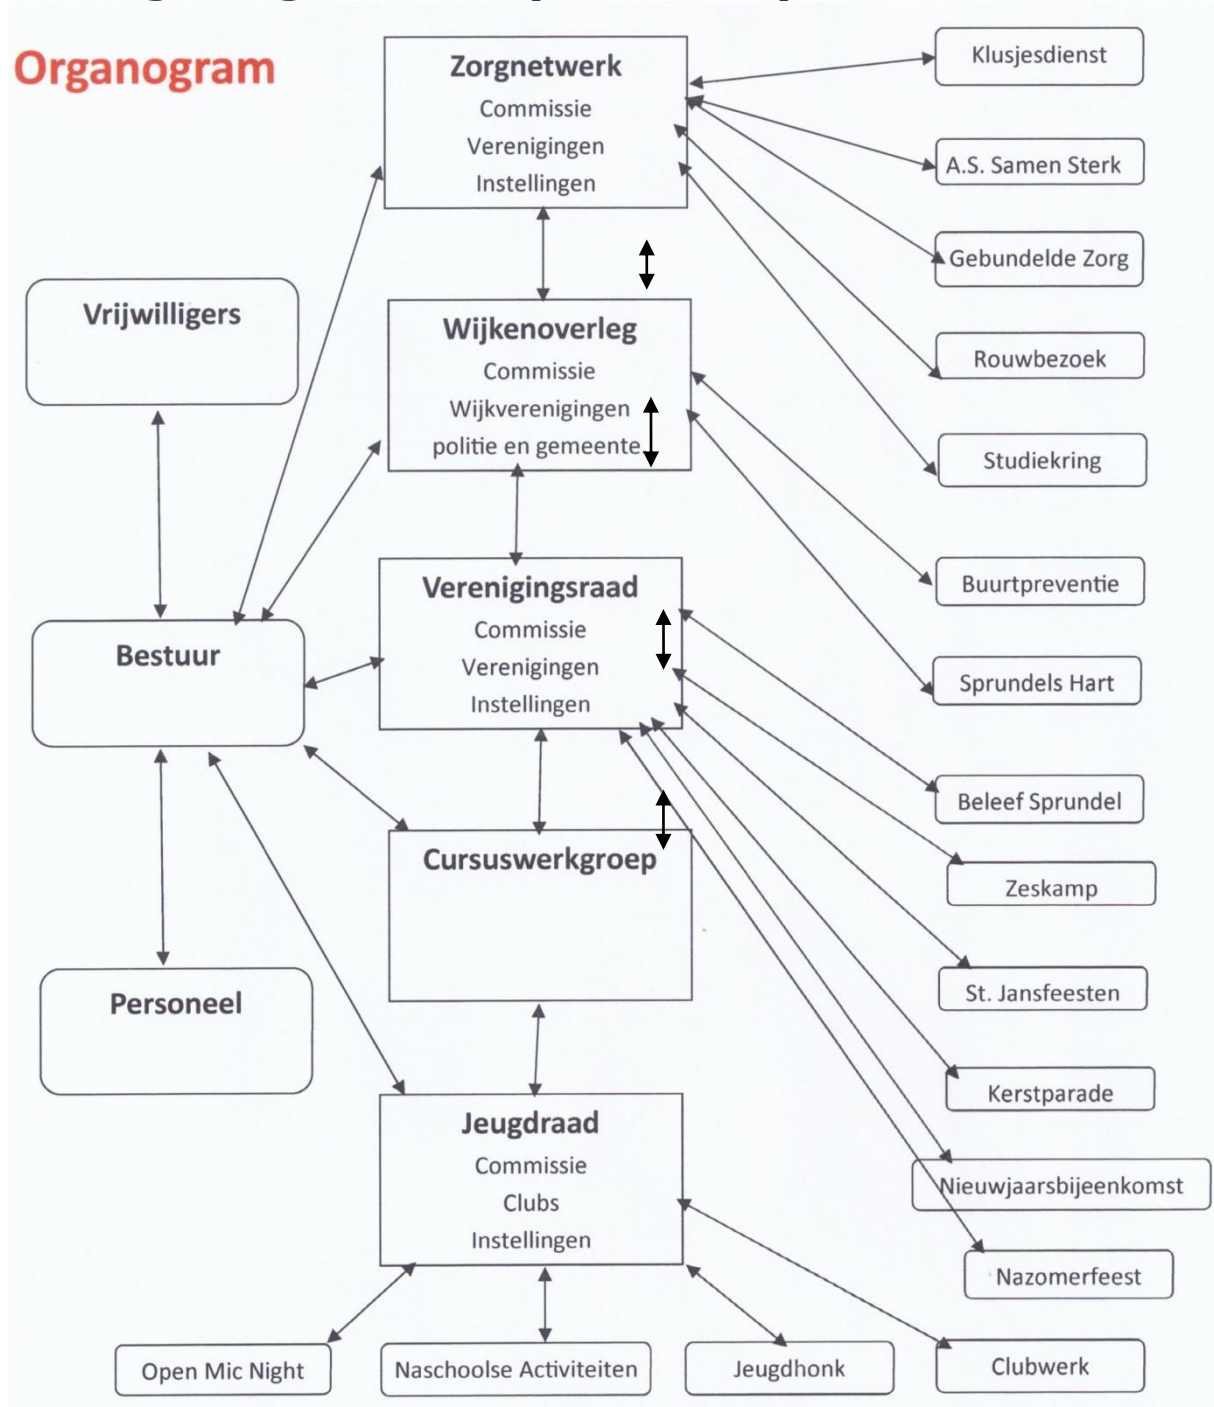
Organogram

Zorgnetwerk
Commissie
Verenigingen
Instellingen

Klusjesdienst

A.S. Samen Sterk

Gebundelde Zorg

Rouwbezoek

Studiekring

Vrijwilligers

Wijkenoverleg
Commissie
Wijkverenigingen
politie en gemeente

Buurtpreventie

Sprundels Hart

Bestuur

Verenigingsraad
Commissie
Verenigingen
Instellingen

Beleef Sprundel

Zeskamp

Cursuswerkgroep

St. Jansfeesten

Personeel

Kerstparade

Nieuwjaarsbijeenkomst

Jeugdraad
Commissie
Clubs
Instellingen

Nazomerfeest

Open Mic Night

Naschoolse Activiteiten

Jeugdhonk

Clubwerk